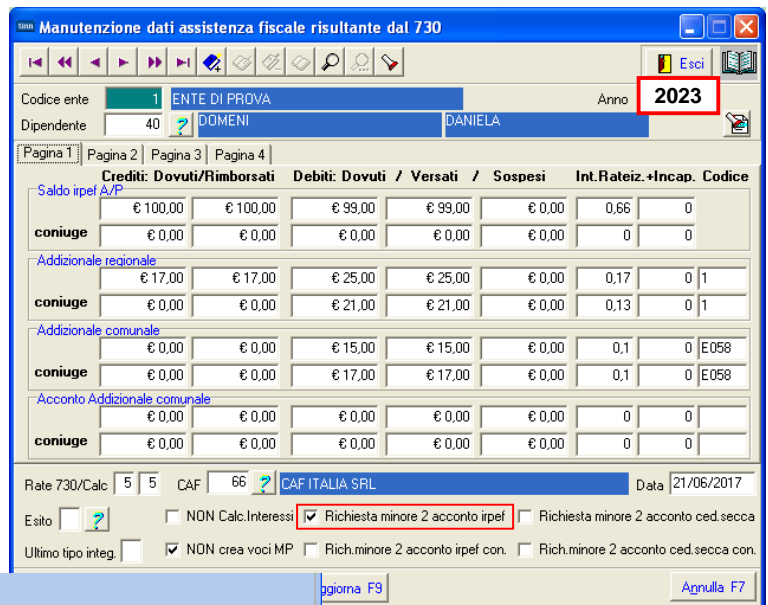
tim Manutenzione dati assistenza fiscale risultante dal 730

Esci

Codice ente 1 ENTE DI PROVA Anno 2023

Dipendente 40 ? DOMENI DANIELA

Pagina 1 Pagina 2 Pagina 3 Pagina 4

| | Crediti: Dovuti/Rimborsati | | Debiti: Dovuti / Versati / | | Sospesi | Int.Rateiz.+Incap. | | Codice |
|---|---|---|---|---|---|---|---|---|
| Saldo irpef A/P | € 100,00 | € 100,00 | € 99,00 | € 99,00 | € 0,00 | 0,66 | 0 | |
| coniuge | € 0,00 | € 0,00 | € 0,00 | € 0,00 | € 0,00 | 0 | 0 | |
| Addizionale regionale | € 17,00 | € 17,00 | € 25,00 | € 25,00 | € 0,00 | 0,17 | 0 | 1 |
| coniuge | € 0,00 | € 0,00 | € 21,00 | € 21,00 | € 0,00 | 0,13 | 0 | 1 |
| Addizionale comunale | € 0,00 | € 0,00 | € 15,00 | € 15,00 | € 0,00 | 0,1 | 0 | E058 |
| coniuge | € 0,00 | € 0,00 | € 17,00 | € 17,00 | € 0,00 | 0,1 | 0 | E058 |
| Acconto Addizionale comunale | € 0,00 | € 0,00 | € 0,00 | € 0,00 | € 0,00 | 0 | 0 | |
| coniuge | € 0,00 | € 0,00 | € 0,00 | € 0,00 | € 0,00 | 0 | 0 | |

Rate 730/Calc 5 5 CAF 66 ? CAF ITALIA SRL Data 21/06/2017

Esito ? NON Calc.Interessi Richiesta minore 2 acconto irpef Richiesta minore 2 acconto ced.secca

Ultimo tipo integ. NON crea voci MP Rich.minore 2 acconto irpef con. Rich.minore 2 acconto ced.secca con.

ggiorna F9 Annulla F7